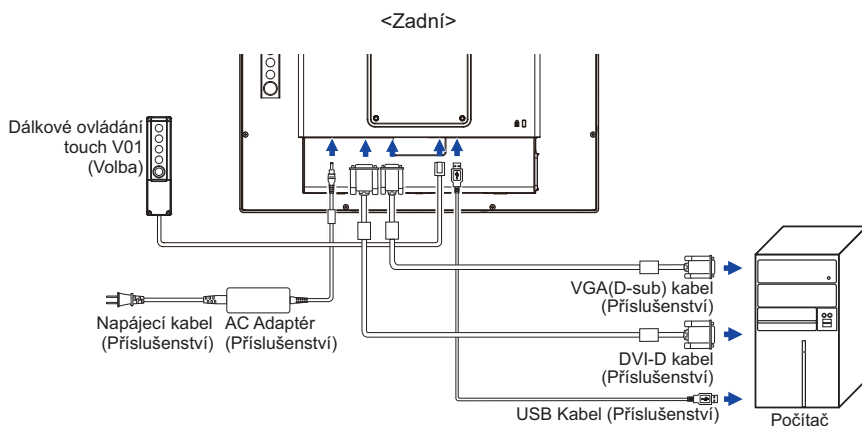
<Zadní>

Dálkové ovládání touch V01 (Volba)

VGA(D-sub) kabel (Příslušenství)

Napájecí kabel (Příslušenství)

AC Adaptér (Příslušenství)

DVI-D kabel (Příslušenství)

USB Kabel (Příslušenství)

Počítač